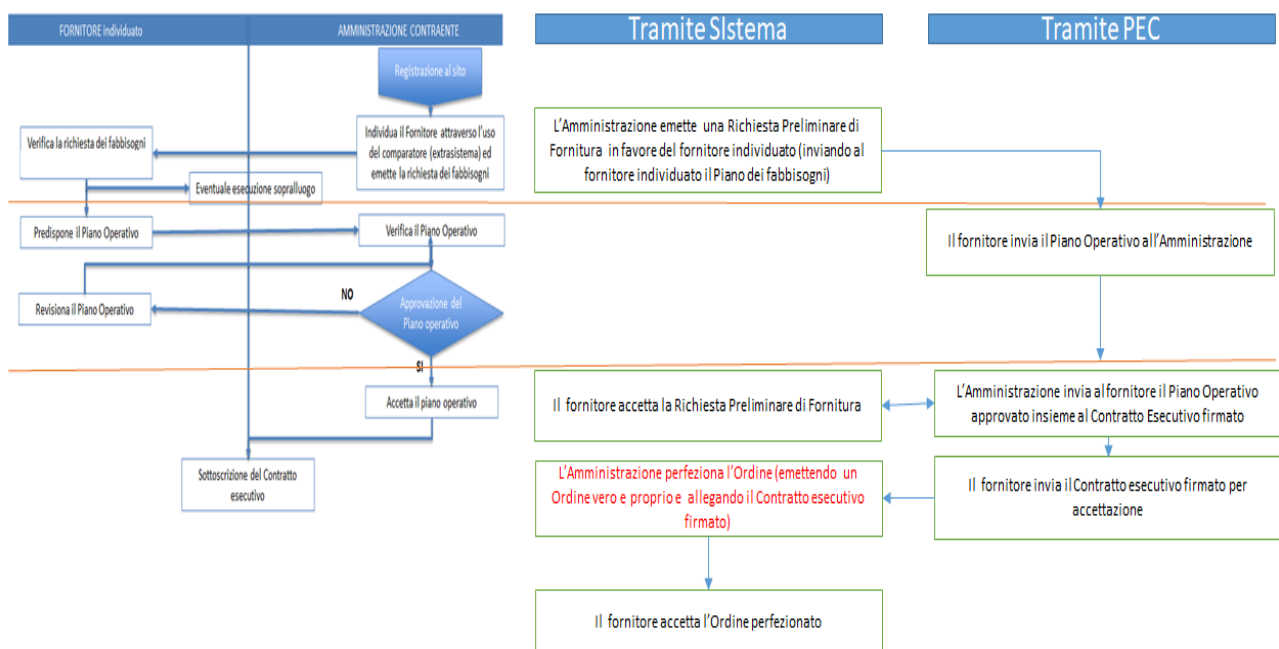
FORNITORE individuato

AMMINISTRAZIONE CONTRAENTE

Registrazione al sito

Individua il Fornitore attraverso l'uso del comparatore (extrasistema) ed emette la richiesta dei fabbisogni

Verifica la richiesta dei fabbisogni

Eventuale esecuzione sopralluogo

Predispone il Piano Operativo

Verifica il Piano Operativo

NO

Approvazione del Piano operativo

Revisiona il Piano Operativo

SI

Accetta il piano operativo

Sottoscrizione del Contratto esecutivo

Tramite SIstema

Tramite PEC

L'Amministrazione emette una Richiesta Preliminare di Fornitura in favore del fornitore individuato (inviando al fornitore individuato il Piano dei fabbisogni)

Il fornitore invia il Piano Operativo all'Amministrazione

Il fornitore accetta la Richiesta Preliminare di Fornitura

L'Amministrazione invia al fornitore il Piano Operativo approvato insieme al Contratto Esecutivo firmato

L'Amministrazione perfeziona l'Ordine (emettendo un Ordine vero e proprio e allegando il Contratto esecutivo firmato)

Il fornitore invia il Contratto esecutivo firmato per accettazione

Il fornitore accetta l'Ordine perfezionato